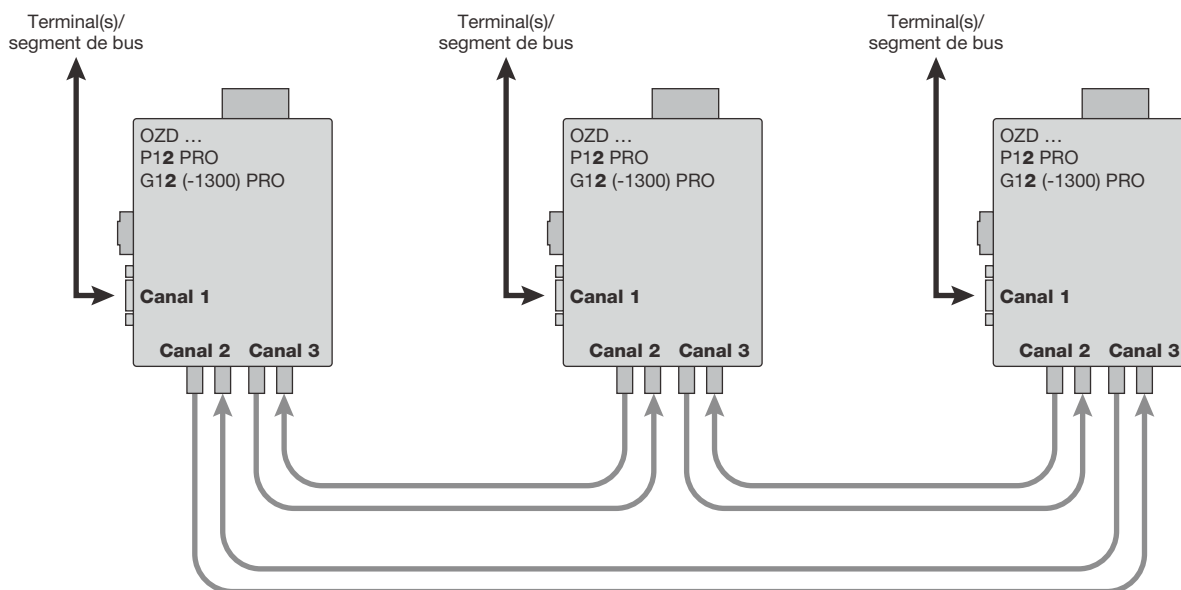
Terminal(s)/
segment de bus

OZD …
P12 PRO
G12 (-1300) PRO

Canal 1

Canal 2 Canal 3

Terminal(s)/
segment de bus

OZD …
P12 PRO
G12 (-1300) PRO

Canal 1

Canal 2 Canal 3

Terminal(s)/
segment de bus

OZD …
P12 PRO
G12 (-1300) PRO

Canal 1

Canal 2 Canal 3